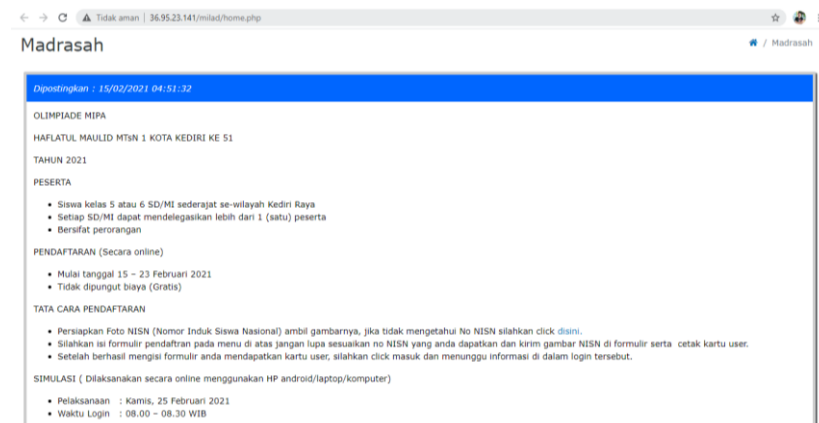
Tidak aman | 36.95.23.141/milad/home.php

Madrasah

/ Madrasah

Dipostingkan : 15/02/2021 04:51:32

OLIMPIADE MIPA

HAFLATUL MAULID MTsN 1 KOTA KEDIRI KE 51

TAHUN 2021

PESERTA

- Siswa kelas 5 atau 6 SD/MI sederajat se-wilayah Kediri Raya
- Setiap SD/MI dapat mendelegasikan lebih dari 1 (satu) peserta
- Bersifat perorangan

PENDAFTARAN (Secara online)

- Mulai tanggal 15 – 23 Februari 2021
- Tidak dipungut biaya (Gratis)

TATA CARA PENDAFTARAN

- Persiapkan Foto NISN (Nomor Induk Siswa Nasional) ambil gambarnya, jika tidak mengetahui No NISN silahkan click disini.
- Silahkan isi formulir pendaftran pada menu di atas jangan lupa sesuaikan no NISN yang anda dapatkan dan kirim gambar NISN di formulir serta cetak kartu user.
- Setelah berhasil mengisi formulir anda mendapatkan kartu user, silahkan click masuk dan menunggu informasi di dalam login tersebut.

SIMULASI ( Dilaksanakan secara online menggunakan HP android/laptop/komputer)

- Pelaksanaan : Kamis, 25 Februari 2021
- Waktu Login : 08.00 – 08.30 WIB